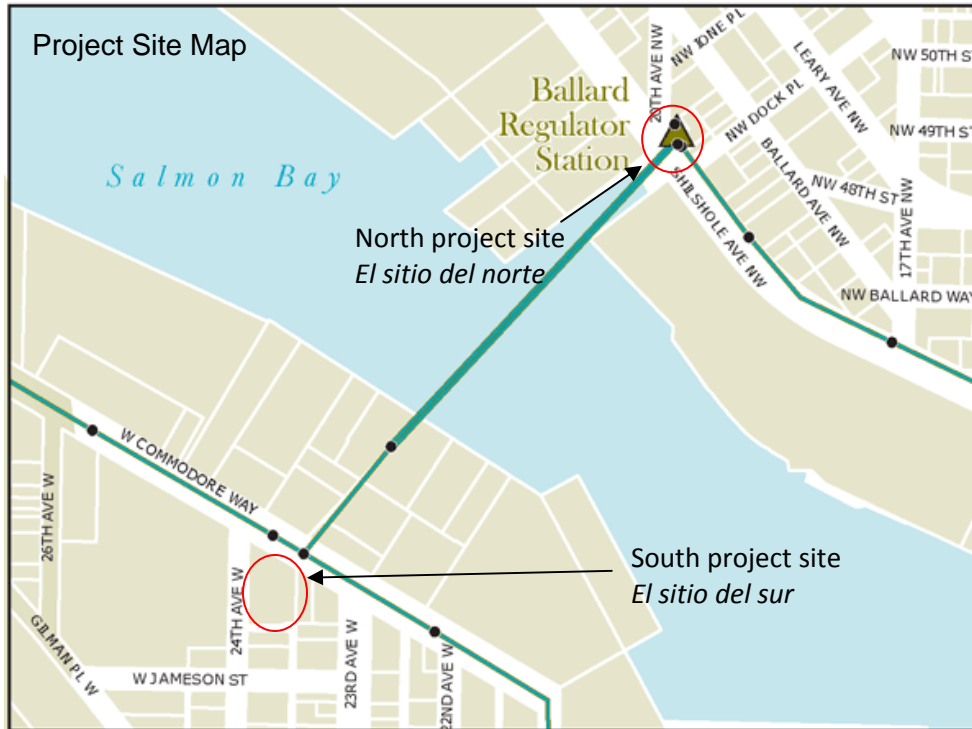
Project Site Map

Salmon Bay

Ballard Regulator Station

North project site
*El sitio del norte*

South project site
*El sitio del sur*

NW IONE PL
20TH AVE NW
LEARY AVE NW
NW 50TH ST
NW DOCK PL
NW 49TH ST
BALLARD AVE NW
NW 48TH ST
17TH AVE NW
SHILSHOLE AVE NW
NW BALLARD WAY
W COMMODORE WAY
26TH AVE W
24TH AVE W
GILMAN PL W
W JAMESON ST
23RD AVE W
22ND AVE W